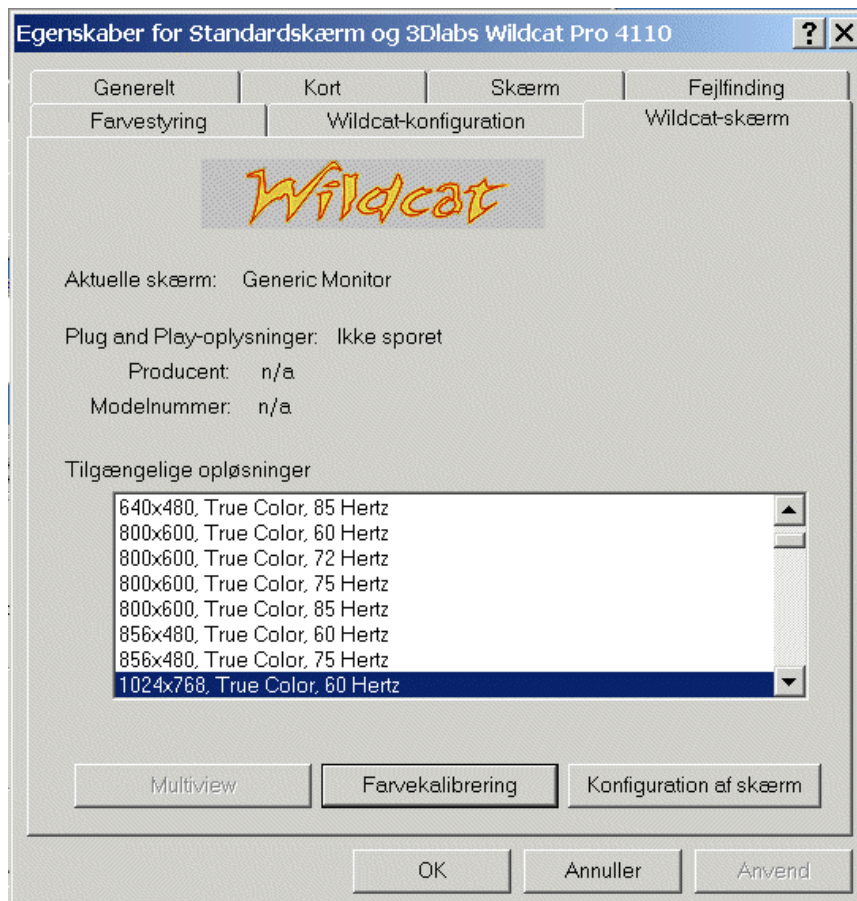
Egenskaber for Standardskærm og 3Dlabs Wildcat Pro 4110

?
X

Generelt
Kort
Skærm
Fejlfinding
Farvestyring
Wildcat-konfiguration
Wildcat-skærm

Wildcat

Aktuelle skærm: Generic Monitor

Plug and Play-oplysninger: Ikke sporet

Producent: n/a

Modelnummer: n/a

Tilgængelige opløsninger

640x480, True Color, 85 Hertz
800x600, True Color, 60 Hertz
800x600, True Color, 72 Hertz
800x600, True Color, 75 Hertz
800x600, True Color, 85 Hertz
856x480, True Color, 60 Hertz
856x480, True Color, 75 Hertz
1024x768, True Color, 60 Hertz

Multiview
Farvekalibrering
Konfiguration af skærm

OK
Annuller
Anvend